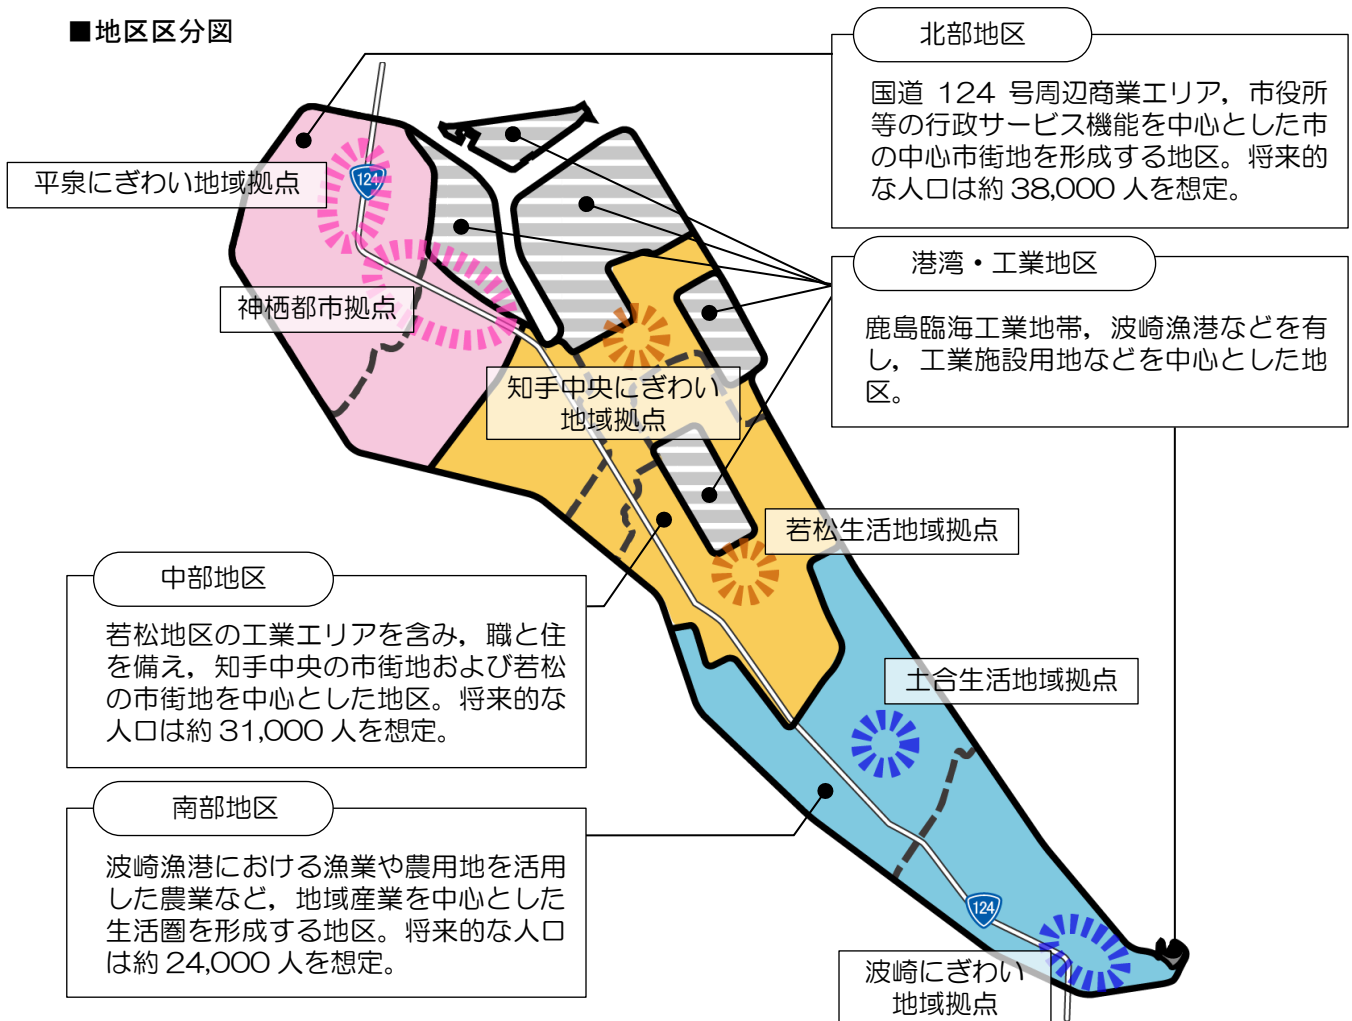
■地区区分図

北部地区

国道 124 号周辺商業エリア，市役所等の行政サービス機能を中心とした市の中心市街地を形成する地区。将来的な人口は約 38,000 人を想定。

平泉にぎわい地域拠点

124

神栖都市拠点

港湾・工業地区

鹿島臨海工業地帯，波崎漁港などを有し，工業施設用地などを中心とした地区。

知手中央にぎわい地域拠点

若松生活地域拠点

中部地区

若松地区の工業エリアを含み，職と住を備え，知手中央の市街地および若松の市街地を中心とした地区。将来的な人口は約 31,000 人を想定。

土合生活地域拠点

南部地区

波崎漁港における漁業や農用地を活用した農業など，地域産業を中心とした生活圏を形成する地区。将来的な人口は約 24,000 人を想定。

124

波崎にぎわい地域拠点